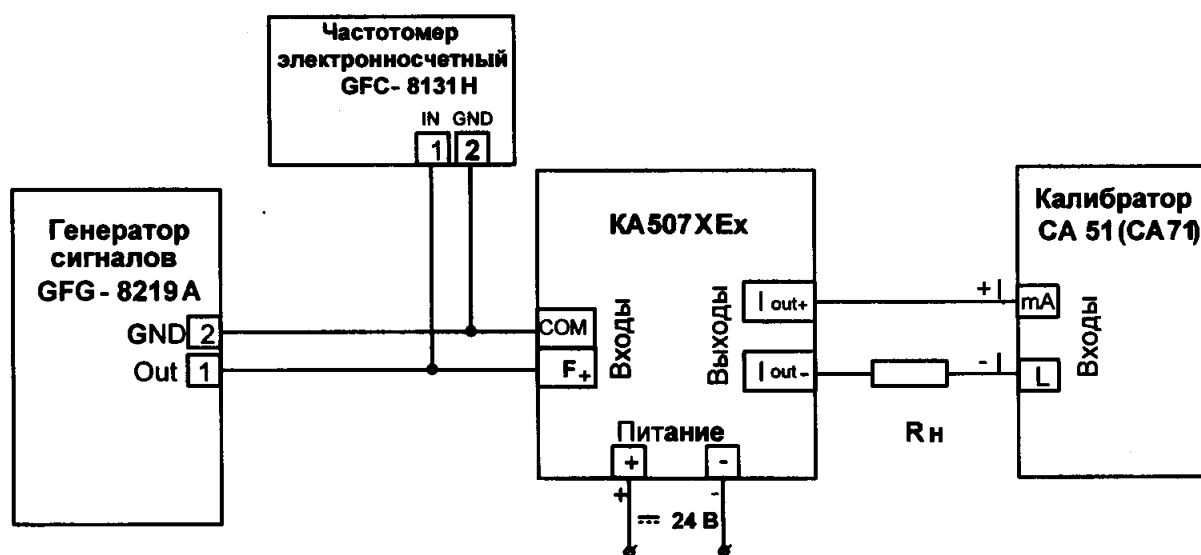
Частотомер электронносчетный GFC- 8131H

IN GND

1 2

Генератор сигналов GFG- 8219A

GND 2

Out 1

KA507XEx

COM

F+

Входы

Выходы

I out+

I out-

Питание

+ -

+

-

⎓ 24 В

Калибратор CA 51 (CA71)

+ |

mA

- |

L

Входы

Rн